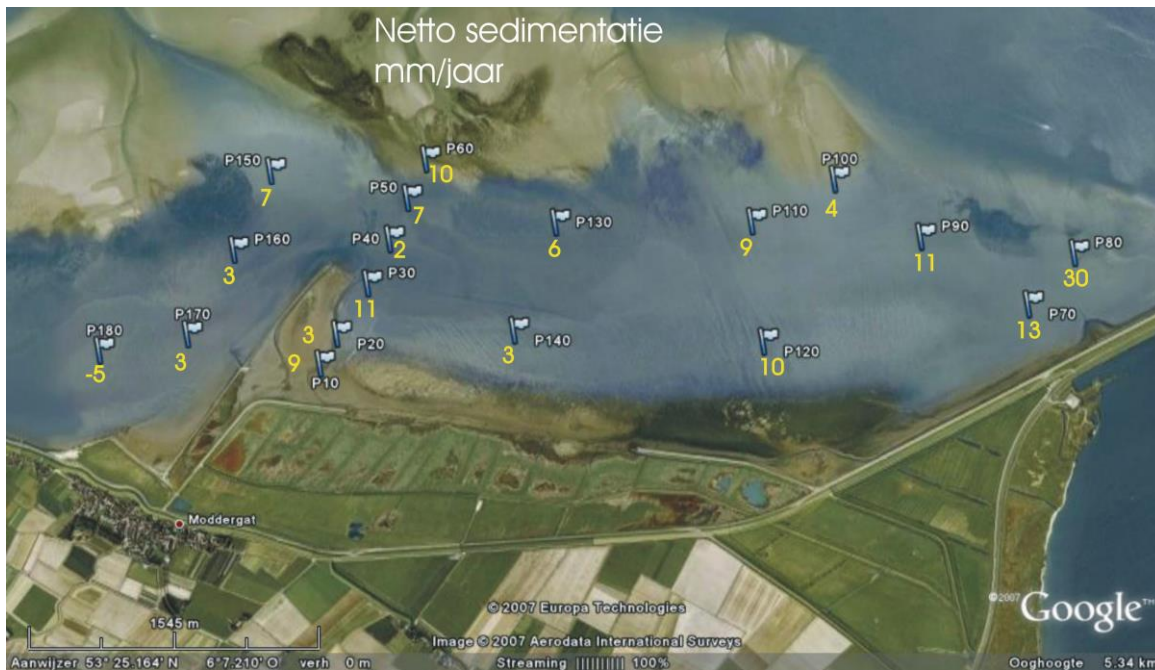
Netto sedimentatie
mm/jaar

P60
10
P150
7
P50
7
P100
4
P130
6
P110
9
P40
2
P160
3
P90
11
P80
30
P30
11
P170
3
P180
-5
3
P20
9
P10
P140
3
P120
10
P70
13

Moddergat

© 2007 Europa Technologies
Image © 2007 Aerodata International Surveys
©2007
Google™
1545 m
Aanwijzer 53° 25.164' N 6° 7.210' O verh 0 m
Streaming |||||||||| 100%
Ooghoogte 5.34 km